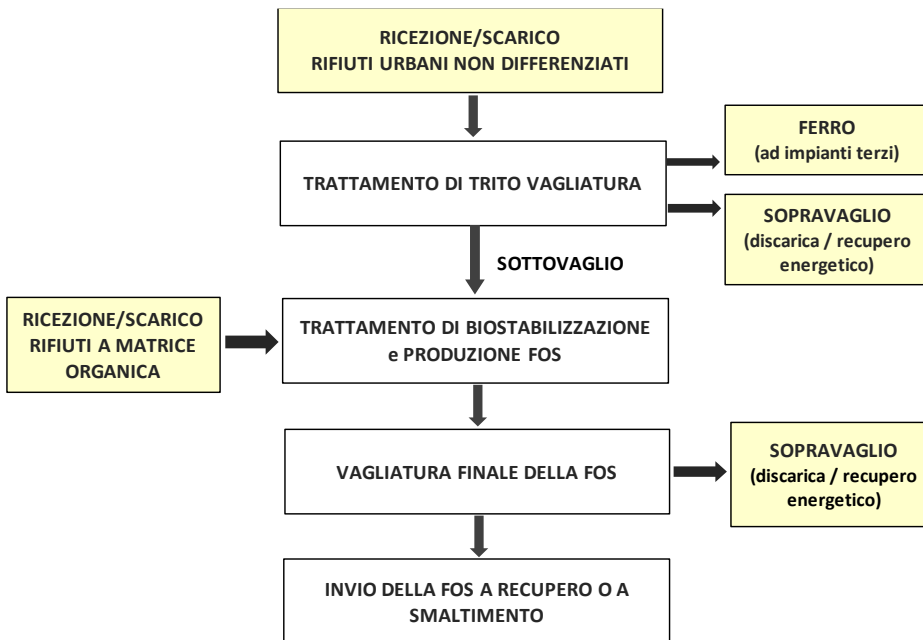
RICEZIONE/SCARICO
RIFIUTI URBANI NON DIFFERENZIATI

TRATTAMENTO DI TRITO VAGLIATURA

FERRO
(ad impianti terzi)

SOPRAVAGLIO
(discarica / recupero energetico)

SOTTOVAGLIO

RICEZIONE/SCARICO
RIFIUTI A MATRICE ORGANICA

TRATTAMENTO DI BIOSTABILIZZAZIONE
e PRODUZIONE FOS

VAGLIATURA FINALE DELLA FOS

SOPRAVAGLIO
(discarica / recupero energetico)

INVIO DELLA FOS A RECUPERO O A SMALTIMENTO